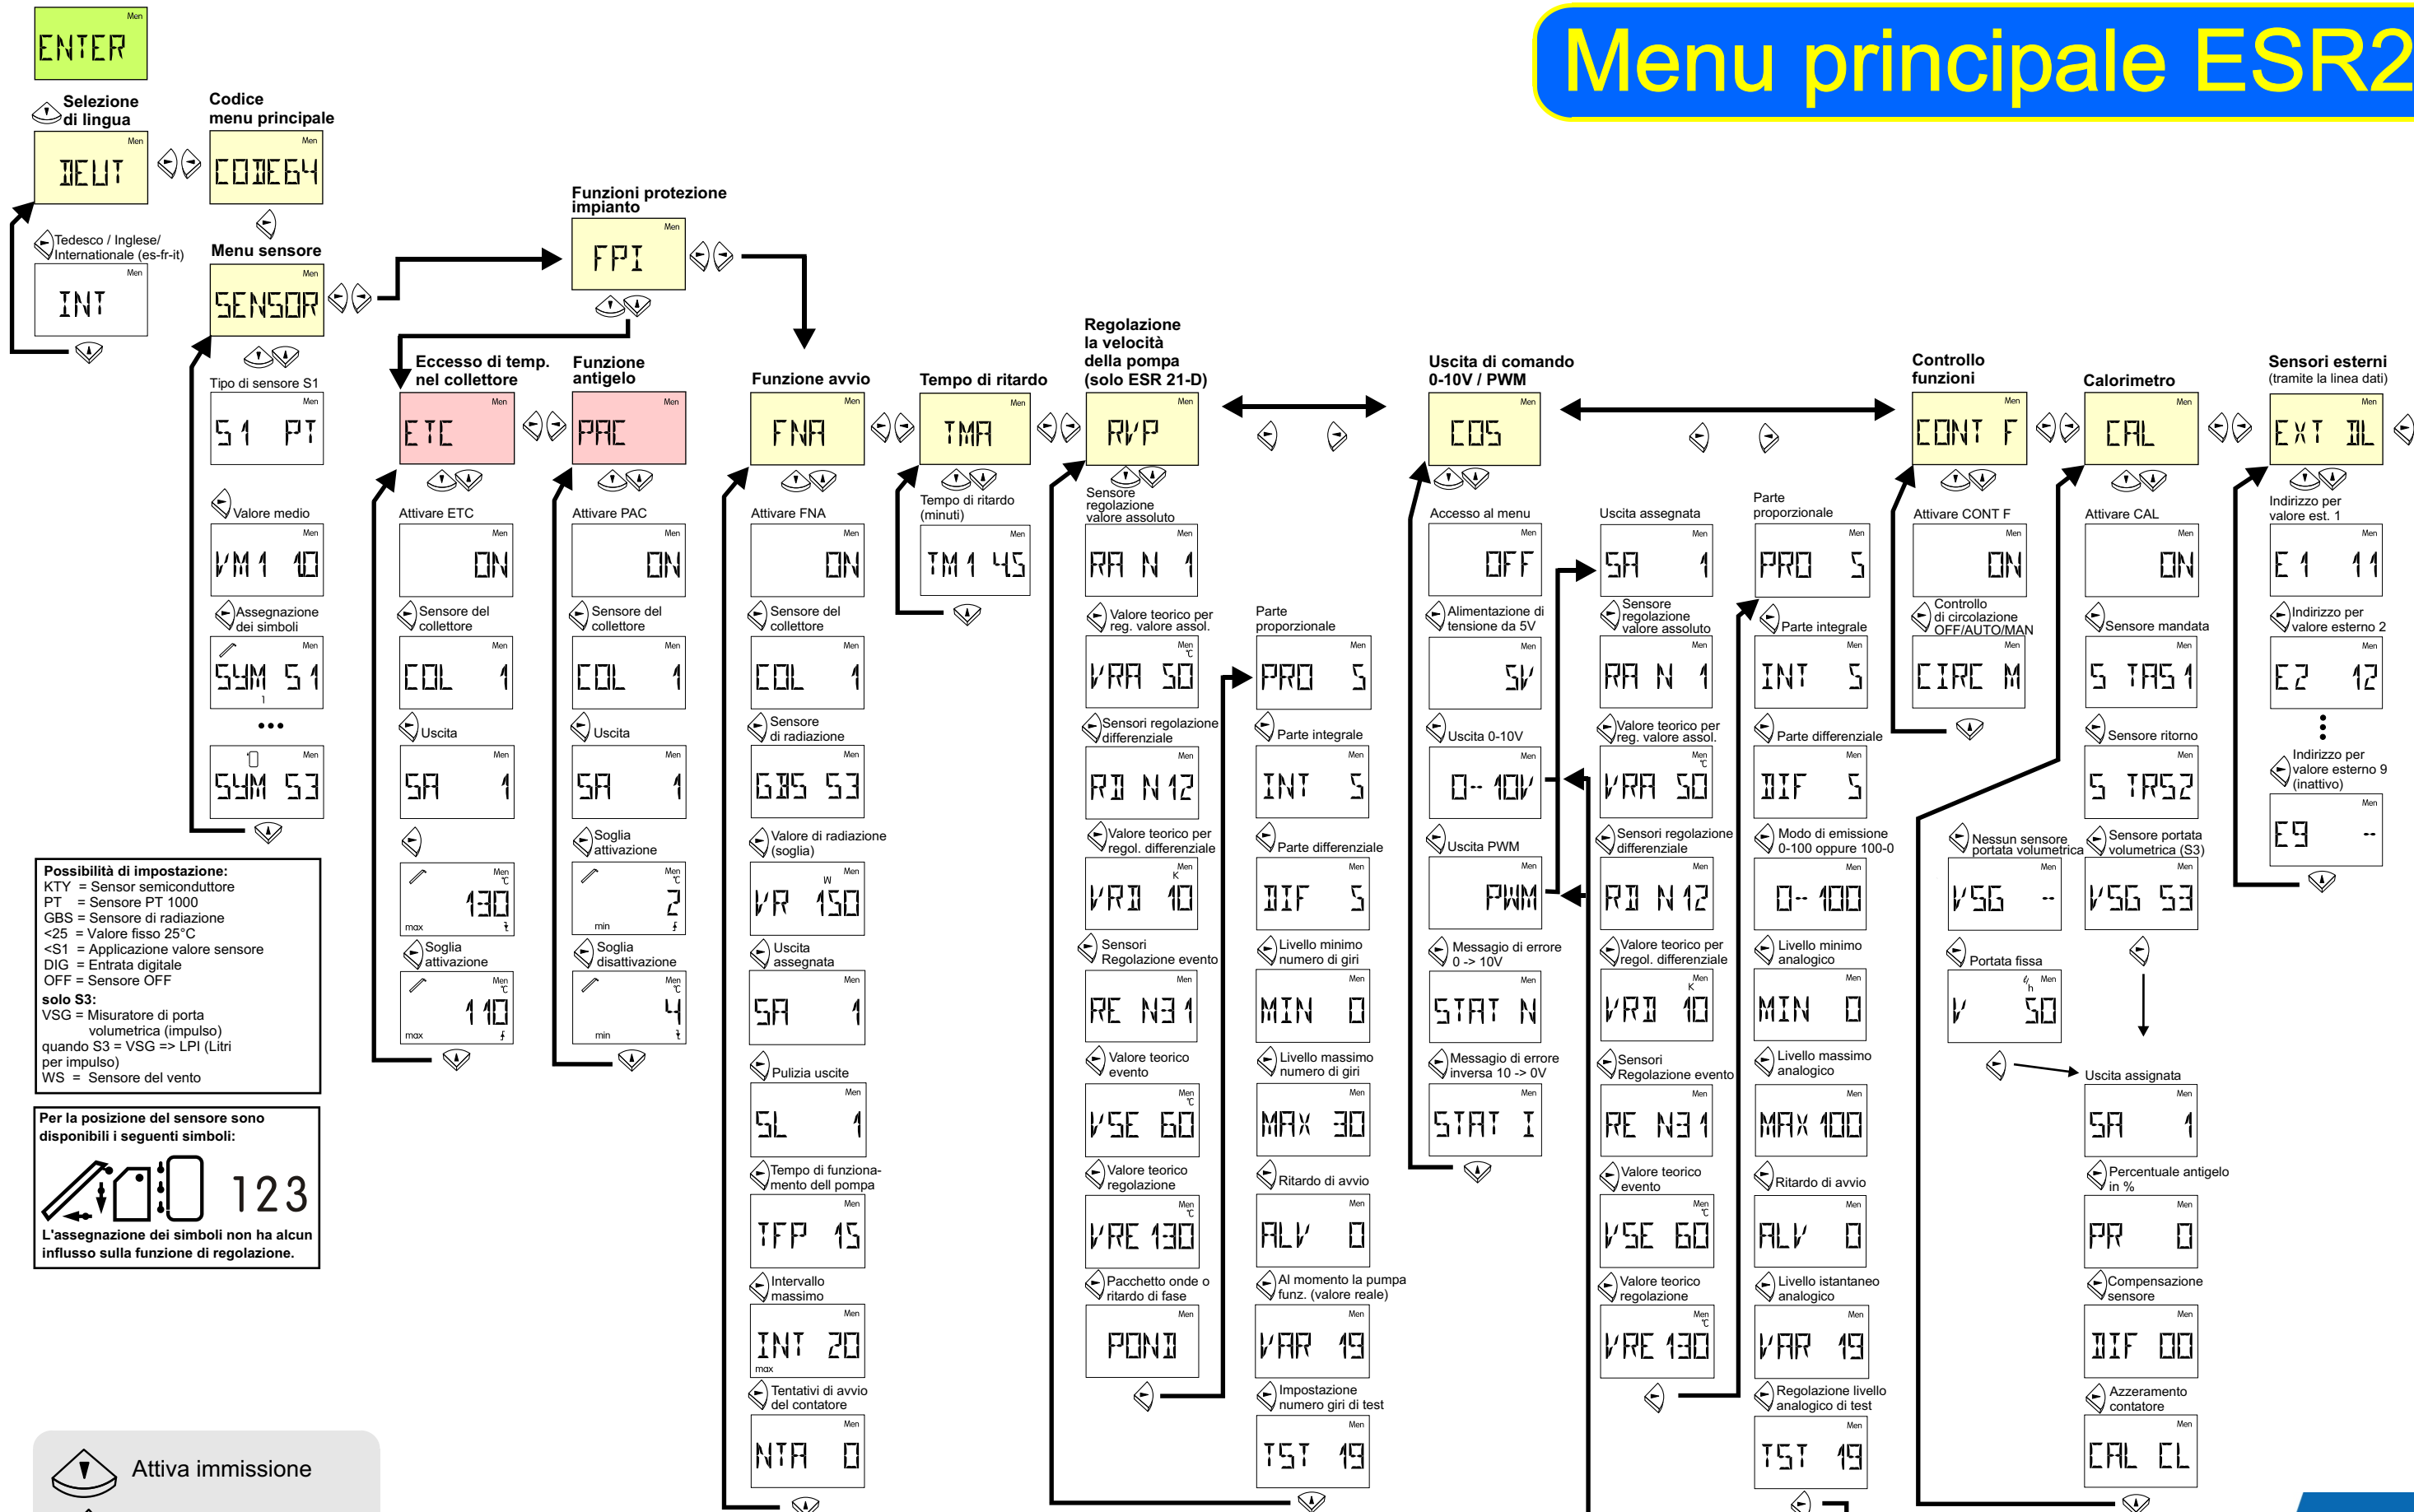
Menu principale ESR2

ENTER

Selezione di lingua
DEUT

Codice menu principale
CODE64

Tedesco / Inglese/ Internationale (es-fr-it)
INT

Menu sensore
SENSOR

Funzioni protezione impianto
FPI

Tipo di sensore S1
S1 PT

Valore medio
VM1 10

Assegnazione dei simboli
SYM S1

•••

SYM S3

Possibilità di impostazione:
KTY = Sensor semiconduttore
PT = Sensore PT 1000
GBS = Sensore di radiazione
<25 = Valore fisso 25°C
<S1 = Applicazione valore sensore
DIG = Entrata digitale
OFF = Sensore OFF
solo S3:
VSG = Misuratore di porta volumetrica (impulso)
quando S3 = VSG => LPI (Litri per impulso)
WS = Sensore del vento

Per la posizione del sensore sono disponibili i seguenti simboli:
123
L'assegnazione dei simboli non ha alcun influsso sulla funzione di regolazione.

Attiva immissione

Eccesso di temp. nel collettore
ETC
Attivare ETC
ON
Sensore del collettore
COL 1
Uscita
SA 1
130
max
Soglia attivazione
110
max

Funzione antigelo
PAC
Attivare PAC
ON
Sensore del collettore
COL 1
Uscita
SA 1
Soglia attivazione
2
min
Soglia disattivazione
4
min

Funzione avvio
FNA
Attivare FNA
ON
Sensore del collettore
COL 1
Sensore di radiazione
GBS S3
Valore di radiazione (soglia)
VR 150
Uscita assegnata
SA 1
Pulizia uscite
SL 1
Tempo di funzionamento dell pompa
TFP 15
Intervallo massimo
INT 20
max
Tentativi di avvio del contatore
NTA 0

Tempo di ritardo
TMA
Tempo di ritardo (minuti)
TM1 45

Regolazione la velocità della pompa (solo ESR 21-D)
RVP
Sensore regolazione valore assoluto
RA N 1
Valore teorico per reg. valore assol.
VRA 50
Sensori regolazione differenziale
RD N12
Valore teorico per regol. differenziale
VRD 10
Sensori Regolazione evento
RE N31
Valore teorico evento
VSE 60
Valore teorico regolazione
VRE 130
Pacchetto onde o ritardo di fase
POND

Parte proporzionale
PRO 5
Parte integrale
INT 5
Parte differenziale
DIF 5
Livello minimo numero di giri
MIN 0
Livello massimo numero di giri
MAX 30
Ritardo di avvio
ALV 0
Al momento la pumpa funz. (valore reale)
VAR 19
Impostazione numero giri di test
TST 19

Uscita di comando 0-10V / PWM
COS
Accesso al menu
OFF
Alimentazione di tensione da 5V
5V
Uscita 0-10V
0-10V
Uscita PWM
PWM
Messagio di errore 0 -> 10V
STAT N
Messagio di errore inversa 10 -> 0V
STAT I

Uscita assegnata
SA 1
Sensore regolazione valore assoluto
RA N 1
Valore teorico per reg. valore assol.
VRA 50
Sensori regolazione differenziale
RD N12
Valore teorico per regol. differenziale
VRD 10
Sensori Regolazione evento
RE N31
Valore teorico evento
VSE 60
Valore teorico regolazione
VRE 130

Parte proporzionale
PRO 5
Parte integrale
INT 5
Parte differenziale
DIF 5
Modo di emissione 0-100 oppure 100-0
0-100
Livello minimo analogico
MIN 0
Livello massimo analogico
MAX 100
Ritardo di avvio
ALV 0
Livello istantaneo analogico
VAR 19
Regolazione livello analogico di test
TST 19

Controllo funzioni
CONT F
Attivare CONT F
ON
Controllo di circolazione OFF/AUTO/MAN
CIRC M

Calorimetro
CAL
Attivare CAL
ON
Sensore mandata
S TAS1
Sensore ritorno
S TAS2
Nessun sensore portata volumetrica
VSG --
Sensore portata volumetrica (S3)
VSG S3
Portata fissa
V 50
Uscita assegnata
SA 1
Percentuale antigelo in %
PR 0
Compensazione sensore
DIF 00
Azzeramento contatore
CAL CL

Sensori esterni (tramite la linea dati)
EXT DL
Indirizzo per valore est. 1
E1 11
Indirizzo per valore esterno 2
E2 12
Indirizzo per valore esterno 9 (inattivo)
E9 --